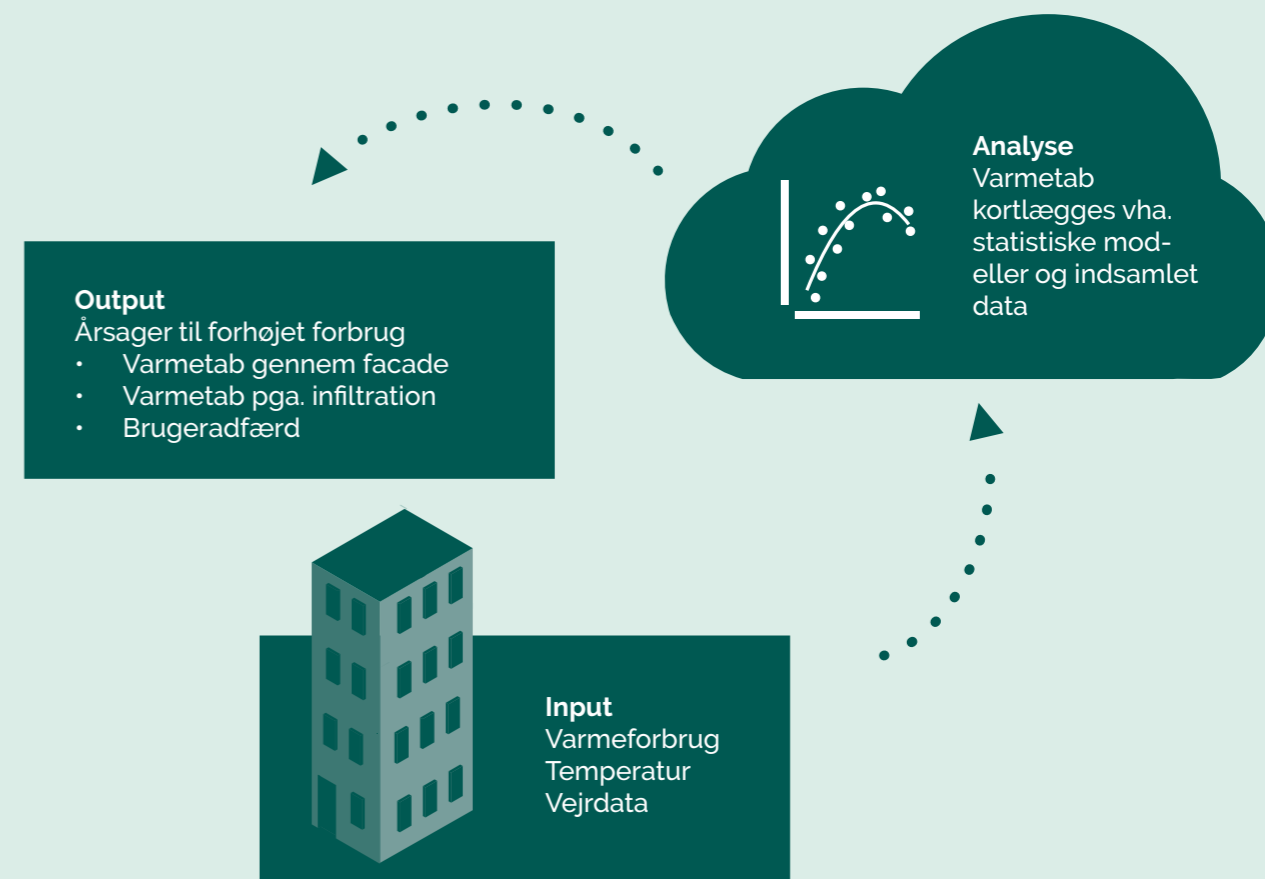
Analyse
Varmetab kortlægges vha. statistiske modeller og indsamlet data

Output
Årsager til forhøjet forbrug
- Varmetab gennem facade
- Varmetab pga. infiltration
- Brugeradfærd

Input
Varmeforbrug
Temperatur
Vejrdata